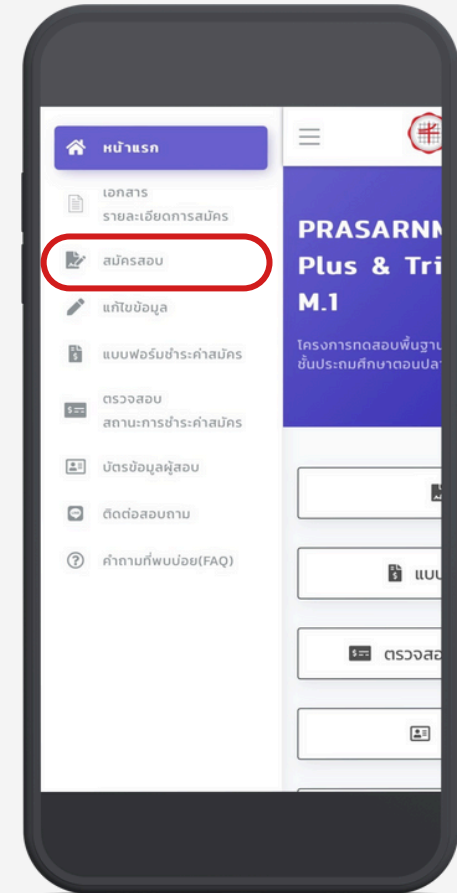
หน้าแรก

เอกสาร
รายละเอียดการสมัคร

สมัครสอบ

แก้ไขข้อมูล

แบบฟอร์มชำระค่าสมัคร

ตรวจสอบ
สถานะการชำระค่าสมัคร

บัตรข้อมูลผู้สอบ

ติดต่อสอบถาม

คำถามที่พบบ่อย(FAQ)

PRASARNM
Plus & Tri
M.1

โครงการทดสอบพื้นฐาน
ชั้นประถมศึกษาตอนปลา

แบบ

ตรวจสอ